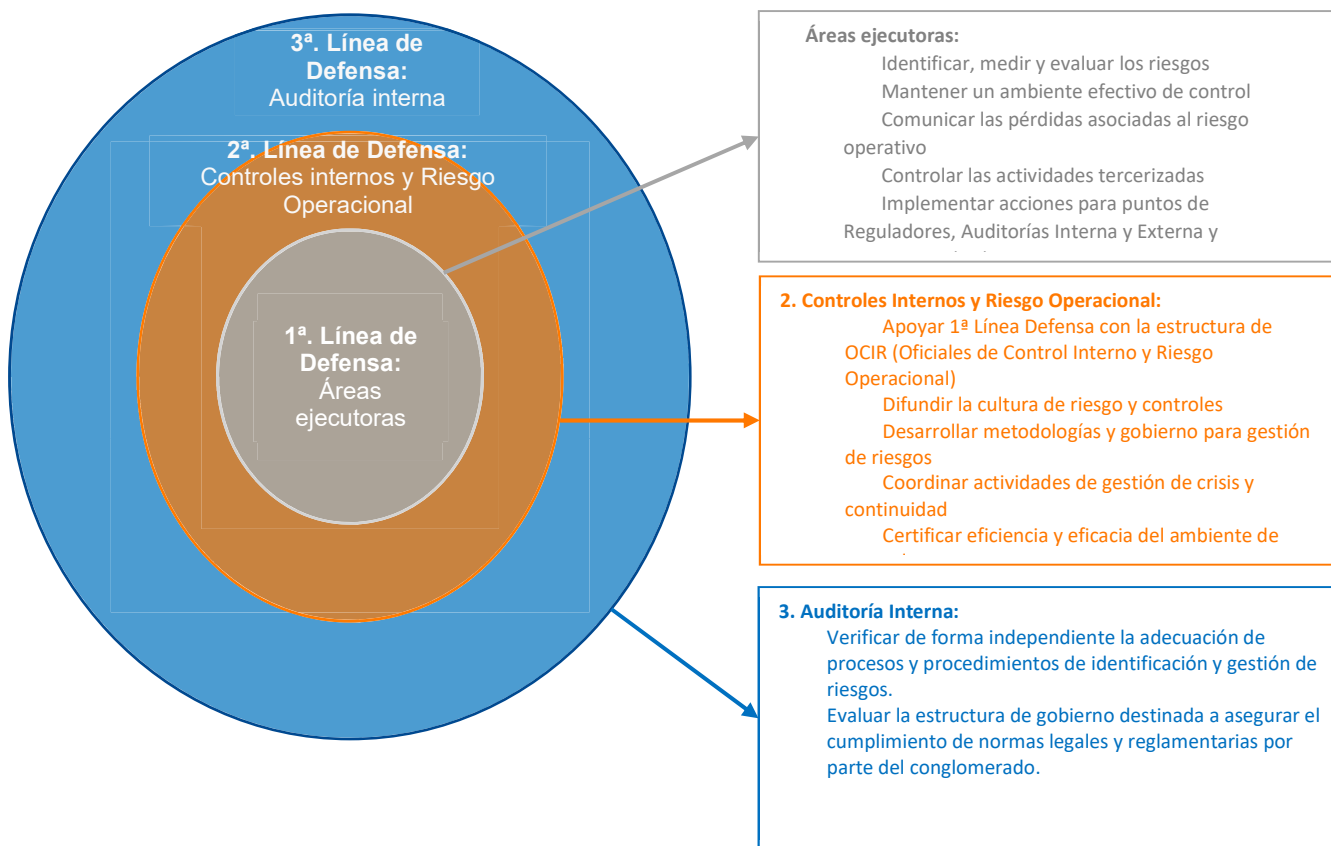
3ª. Línea de Defensa:
Auditoría interna

2ª. Línea de Defensa:
Controles internos y Riesgo Operacional

1ª. Línea de Defensa:
Áreas ejecutoras

Áreas ejecutoras:
Identificar, medir y evaluar los riesgos
Mantener un ambiente efectivo de control
Comunicar las pérdidas asociadas al riesgo operativo
Controlar las actividades tercerizadas
Implementar acciones para puntos de Reguladores, Auditorías Interna y Externa y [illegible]

2. Controles Internos y Riesgo Operacional:
Apoyar 1ª Línea Defensa con la estructura de OCIR (Oficiales de Control Interno y Riesgo Operacional)
Difundir la cultura de riesgo y controles
Desarrollar metodologías y gobierno para gestión de riesgos
Coordinar actividades de gestión de crisis y continuidad
Certificar eficiencia y eficacia del ambiente de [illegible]

3. Auditoría Interna:
Verificar de forma independiente la adecuación de procesos y procedimientos de identificación y gestión de riesgos.
Evaluar la estructura de gobierno destinada a asegurar el cumplimiento de normas legales y reglamentarias por parte del conglomerado.